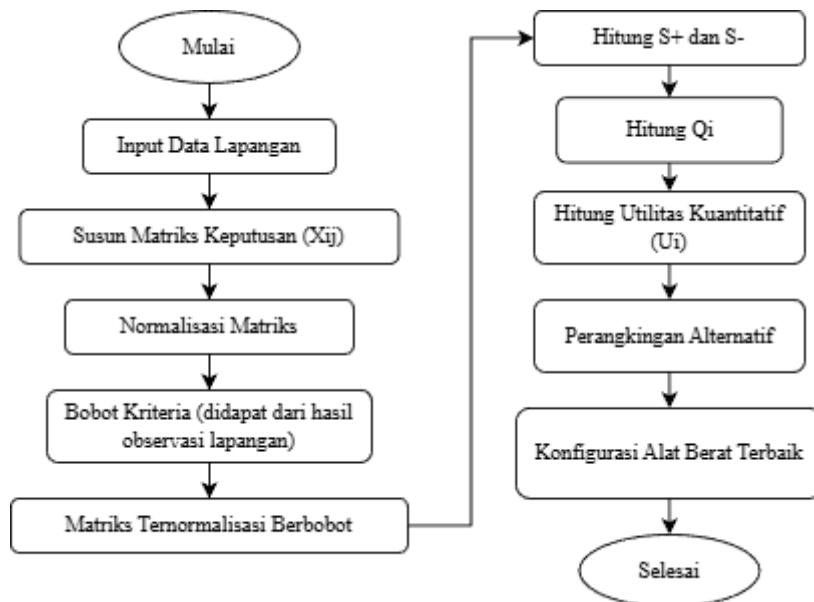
Mulai

Input Data Lapangan

Susun Matriks Keputusan (Xij)

Normalisasi Matriks

Bobot Kriteria (didapat dari hasil observasi lapangan)

Matriks Ternormalisasi Berbobot

Hitung S+ dan S-

Hitung Qi

Hitung Utilitas Kuantitatif (Ui)

Perangkingan Alternatif

Konfigurasi Alat Berat Terbaik

Selesai